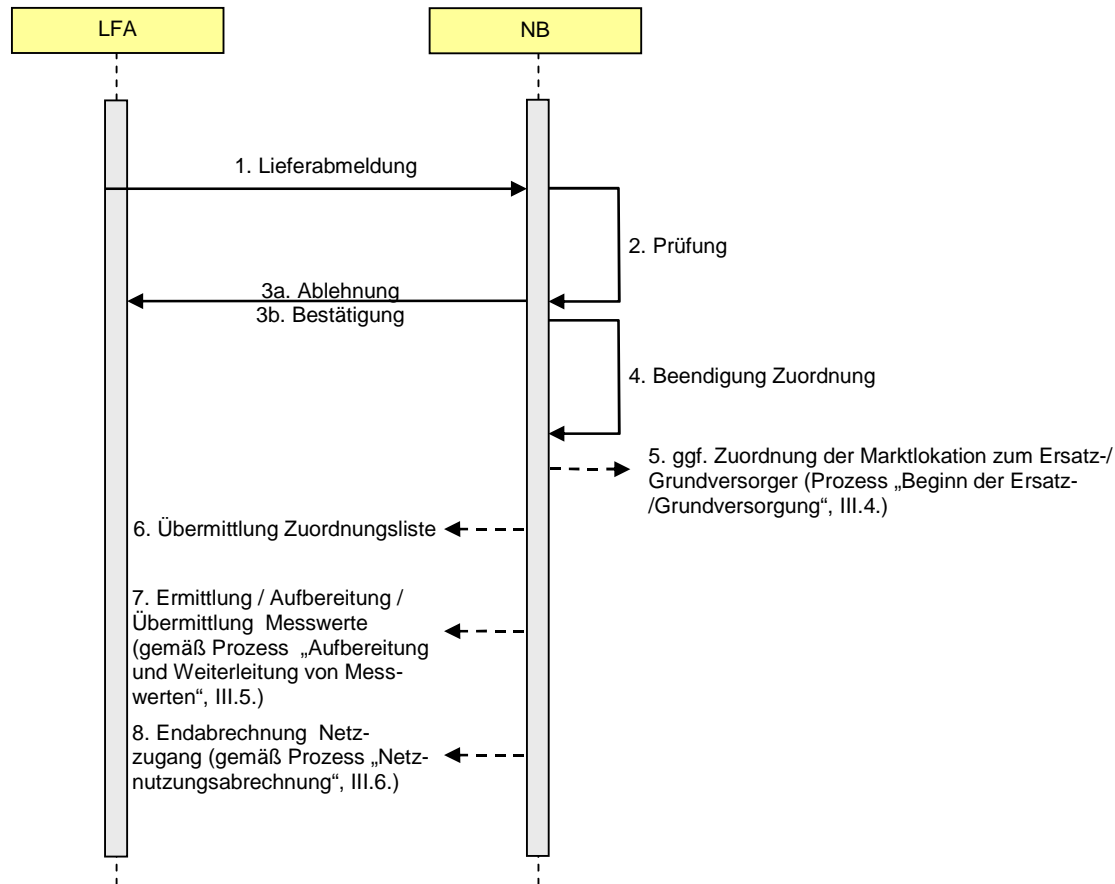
LFA

NB

1. Lieferabmeldung

2. Prüfung

3a. Ablehnung
3b. Bestätigung

4. Beendigung Zuordnung

5. ggf. Zuordnung der Marktlokation zum Ersatz-/ Grundversorger (Prozess „Beginn der Ersatz-/Grundversorgung“, III.4.)

6. Übermittlung Zuordnungsliste

7. Ermittlung / Aufbereitung / Übermittlung Messwerte (gemäß Prozess „Aufbereitung und Weiterleitung von Messwerten“, III.5.)

8. Endabrechnung Netzzugang (gemäß Prozess „Netznutzungsabrechnung“, III.6.)